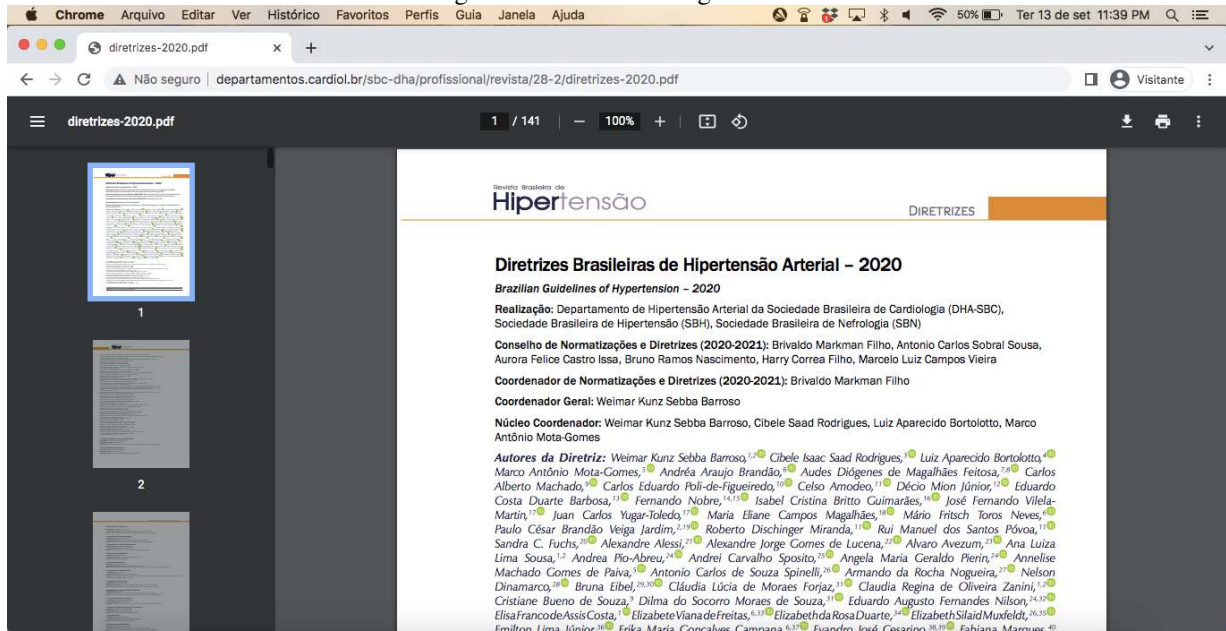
Chrome Arquivo Editar Ver Histórico Favoritos Perfis Guia Janela Ajuda 50% Ter 13 de set 11:39 PM

diretrizes-2020.pdf × +

Não seguro | departamentos.cardiol.br/sbc-dha/profissional/revista/28-2/diretrizes-2020.pdf

Visitante

diretrizes-2020.pdf 1 / 141 — 100% +

1

2

Revista Brasileira de
Hipertensão

DIRETRIZES

Diretrizes Brasileiras de Hipertensão Arterial – 2020

Brazilian Guidelines of Hypertension – 2020

Realização: Departamento de Hipertensão Arterial da Sociedade Brasileira de Cardiologia (DHA-SBC), Sociedade Brasileira de Hipertensão (SBH), Sociedade Brasileira de Nefrologia (SBN)

Conselho de Normatizações e Diretrizes (2020-2021): Brivaldo Markman Filho, Antonio Carlos Sobral Sousa, Aurora Felice Castro Issa, Bruno Ramos Nascimento, Harry Correa Filho, Marcelo Luiz Campos Vieira

Coordenador de Normatizações e Diretrizes (2020-2021): Brivaldo Markman Filho

Coordenador Geral: Weimar Kunz Sebba Barroso

Núcleo Coordenador: Weimar Kunz Sebba Barroso, Cibele Saad Rodrigues, Luiz Aparecido Bortolotto, Marco Antônio Mota-Gomes

Autores da Diretriz: Weimar Kunz Sebba Barroso,$^{1,2}$ Cibele Isaac Saad Rodrigues,$^{3}$ Luiz Aparecido Bortolotto,$^{4}$ Marco Antônio Mota-Gomes,$^{5}$ Andréa Araujo Brandão,$^{6}$ Audes Diógenes de Magalhães Feitosa,$^{7,8}$ Carlos Alberto Machado,$^{9}$ Carlos Eduardo Poli-de-Figueiredo,$^{10}$ Celso Amodeo,$^{11}$ Décio Mion Júnior,$^{12}$ Eduardo Costa Duarte Barbosa,$^{13}$ Fernando Nobre,$^{14,15}$ Isabel Cristina Britto Guimarães,$^{16}$ José Fernando Vilela-Martin,$^{17}$ Juan Carlos Yugar-Toledo,$^{17}$ Maria Eliane Campos Magalhães,$^{18}$ Mário Fritsch Toros Neves,$^{6}$ Paulo César Brandão Veiga Jardim,$^{2,19}$ Roberto Dischinger Miranda,$^{11}$ Rui Manuel dos Santos Póvoa,$^{11}$ Sandra C. Fuchs,$^{20}$ Alexandre Alessi,$^{21}$ Alexandre Jorge Gomes de Lucena,$^{22}$ Alvaro Avezum,$^{23}$ Ana Luiza Lima Sousa,$^{1,2}$ Andrea Pio-Abreu,$^{24}$ Andrei Carvalho Sposito,$^{25}$ Angela Maria Geraldo Pierin,$^{24}$ Annelise Machado Gomes de Paiva,$^{5}$ Antonio Carlos de Souza Spinelli,$^{26}$ Armando da Rocha Nogueira,$^{27}$ Nelson Dinamarco,$^{28}$ Bruna Eibel,$^{29,30}$ Cláudia Lúcia de Moraes Forjaz,$^{31}$ Claudia Regina de Oliveira Zanini,$^{1,2}$ Cristiane Bueno de Souza,$^{9}$ Dilma do Socorro Moraes de Souza,$^{31}$ Eduardo Augusto Fernandes Nilson,$^{24,32}$ Elisa Franco de Assis Costa,$^{1}$ Elizabete Viana de Freitas,$^{6,33}$ Elizabeth da Rosa Duarte,$^{34}$ Elizabeth Silaid Muxfeldt,$^{26,35}$ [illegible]